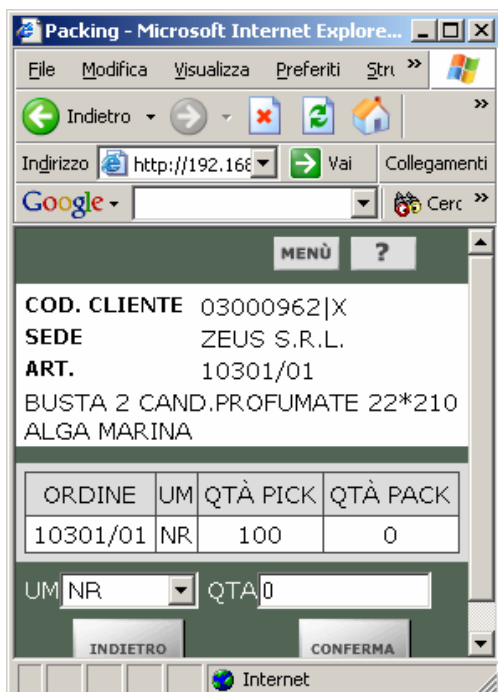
Packing - Microsoft Internet Explore...

File Modifica Visualizza Preferiti Stru »

Indietro

»

Indirizzo http://192.168 Vai Collegamenti

Google Cerc »

MENÙ ?

COD. CLIENTE 03000962|X
SEDE ZEUS S.R.L.
ART. 10301/01
BUSTA 2 CAND.PROFUMATE 22*210 ALGA MARINA

| ORDINE | UM | QTÀ PICK | QTÀ PACK |
|---|---|---|---|
| 10301/01 | NR | 100 | 0 |

UM NR QTA 0

INDIETRO CONFERMA

Internet